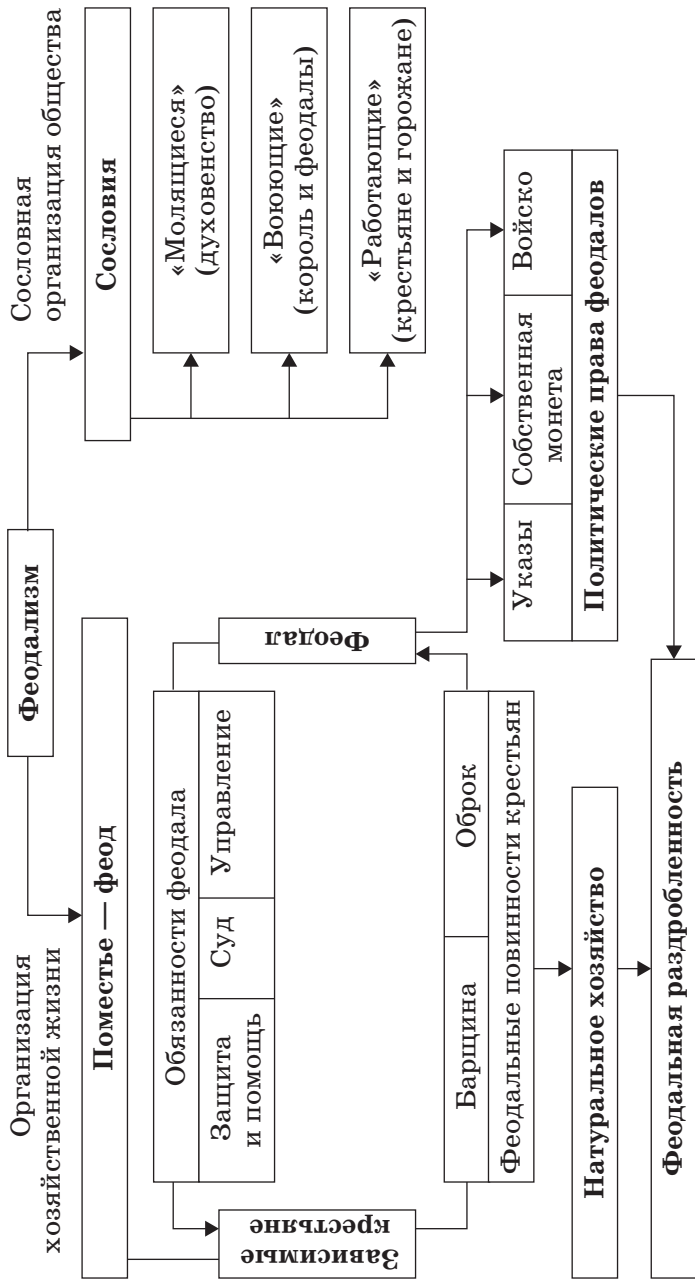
Феодализм

Организация хозяйственной жизни

Поместье — феод

Обязанности феодала

Защита и помощь

Суд

Управление

Зависимые крестьяне

Феодал

Барщина

Оброк

Феодальные повинности крестьян

Натуральное хозяйство

Феодальная раздробленность

Сословная организация общества

Сословия

«Молящиеся» (духовенство)

«Воюющие» (король и феодалы)

«Работающие» (крестьяне и горожане)

Указы

Собственная монета

Войско

Политические права феодалов